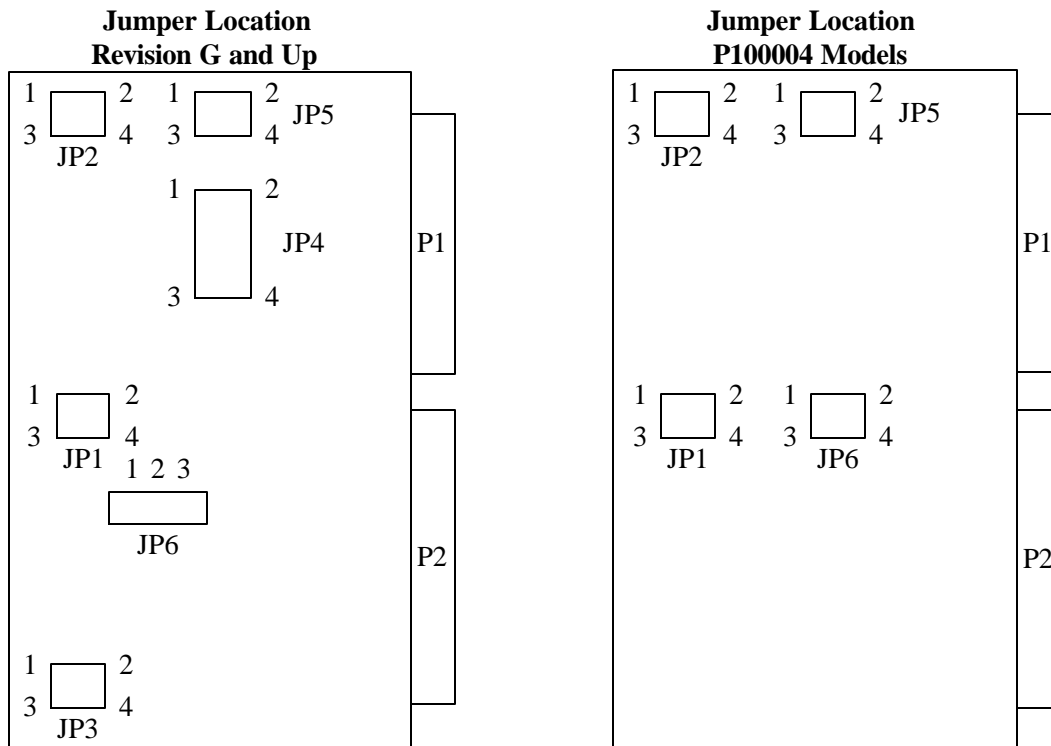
**Jumper Location**
**Revision G and Up**

1 2 1 2
3 4 3 4 JP5
JP2

1 2
JP4
3 4

P1

1 2
3 4
JP1
1 2 3

JP6

P2

1 2
3 4
JP3

**Jumper Location**
**P100004 Models**

1 2 1 2
3 4 3 4 JP5
JP2

P1

1 2 1 2
3 4 3 4
JP1 JP6

P2